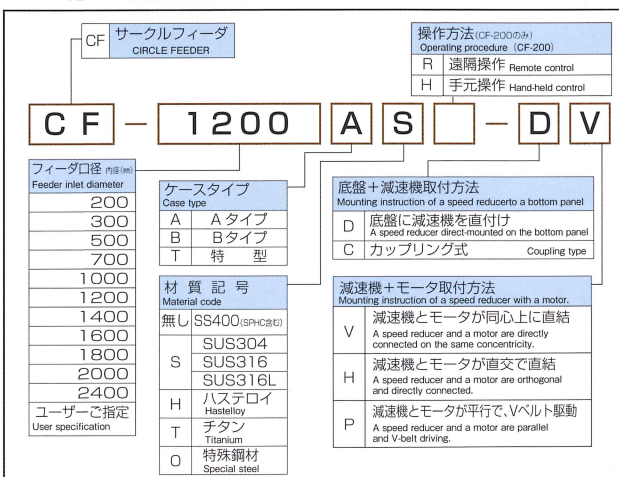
CF サークルフィーダ CIRCLE FEEDER

操作方法(CF-200のみ)
Operating procedure (CF-200)

| R | 遠隔操作 Remote control |
|---|---|
| H | 手元操作 Hand-held control |

C F — 1200 A S — D V

フィーダ口径 内径(mm)
Feeder inlet diameter

| 200 |
|---|
| 300 |
| 500 |
| 700 |
| 1000 |
| 1200 |
| 1400 |
| 1600 |
| 1800 |
| 2000 |
| 2400 |
| ユーザーご指定 User specification |

ケースタイプ
Case type

| A | Aタイプ |
|---|---|
| B | Bタイプ |
| T | 特　型 |

材 質 記 号
Material code

| 無し | SS400(SPHC含む) |
|---|---|
| S | SUS304 |
| | SUS316 |
| | SUS316L |
| H | ハステロイ Hastelloy |
| T | チタン Titanium |
| O | 特殊鋼材 Special steel |

底盤+減速機取付方法
Mounting instruction of a speed reducerto a bottom panel

| D | 底盤に減速機を直付け A speed reducer direct-mounted on the bottom panel |
|---|---|
| C | カップリング式 Coupling type |

減速機+モータ取付方法
Mounting instruction of a speed reducer with a motor.

| V | 減速機とモータが同心上に直結 A speed reducer and a motor are directly connected on the same concentricity. |
|---|---|
| H | 減速機とモータが直交で直結 A speed reducer and a motor are orthogonal and directly connected. |
| P | 減速機とモータが平行で、Vベルト駆動 A speed reducer and a motor are parallel and V-belt driving. |